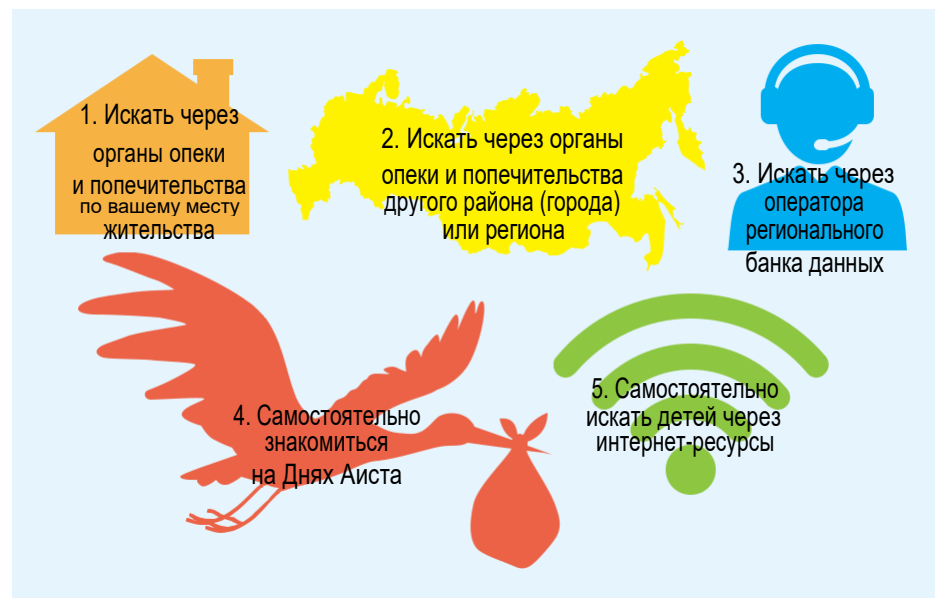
1. Искать через органы опеки и попечительства по вашему месту жительства

2. Искать через органы опеки и попечительства другого района (города) или региона

3. Искать через оператора регионального банка данных

4. Самостоятельно знакомиться на Днях Аиста

5. Самостоятельно искать детей через интернет-ресурсы